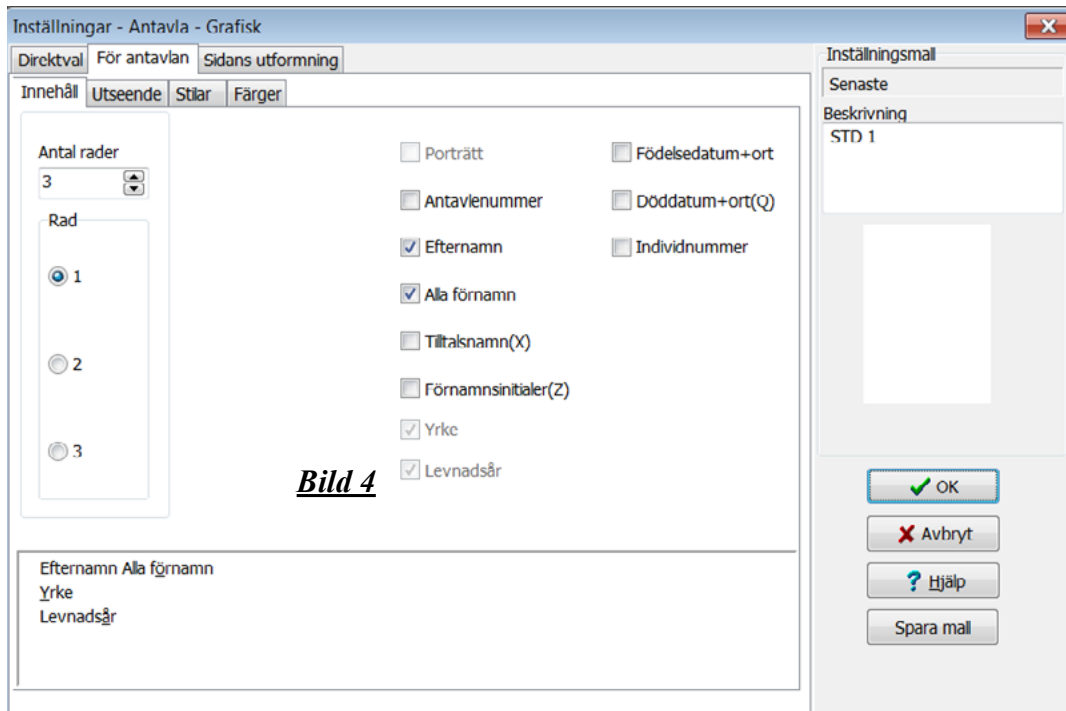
Inställningar - Antavla - Grafisk

Direktval | För antavlan | Sidans utformning

Innehåll | Utseende | Stilar | Färger

Antal rader
3

Rad
1
2
3

Porträtt
Antavlenummer
Efternamn
Alla förnamn
Tilltalsnamn(X)
Förnamnsinitialer(Z)
Yrke
Levnadsår

Födelsedatum+ort
Döddatum+ort(Q)
Individnummer

Bild 4

Efternamn Alla förnamn
Yrke
Levnadsår

Inställningsmall
Senaste
Beskrivning
STD 1

OK
Avbryt
Hjälp
Spara mall